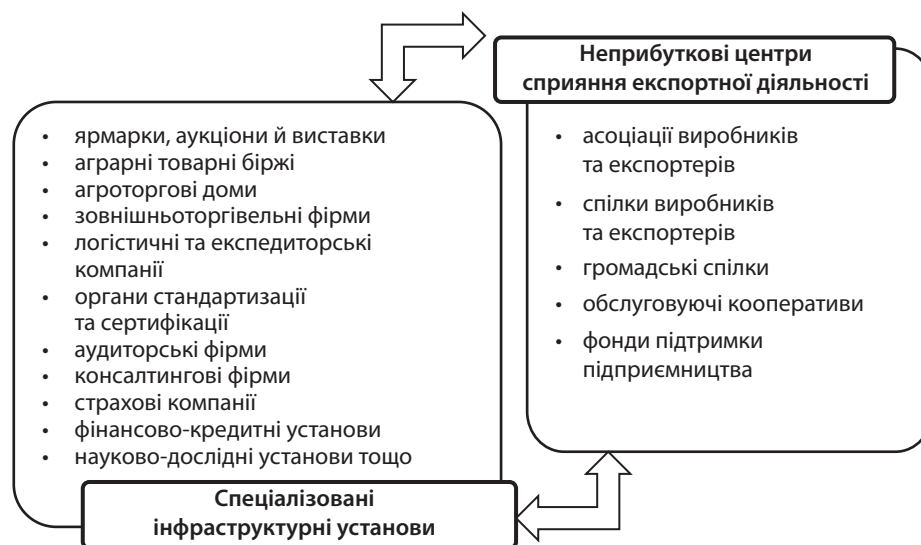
Неприбуткові центри сприяння експортної діяльності

- асоціації виробників та експортерів
- спілки виробників та експортерів
- громадські спілки
- обслуговуючі кооперативи
- фонди підтримки підприємництва

- ярмарки, аукціони й виставки
- аграрні товарні біржі
- агроторгові доми
- зовнішньоторгівельні фірми
- логістичні та експедиторські компанії
- органи стандартизації та сертифікації
- аудиторські фірми
- консалтингові фірми
- страхові компанії
- фінансово-кредитні установи
- науково-дослідні установи тощо

Спеціалізовані інфраструктурні установи